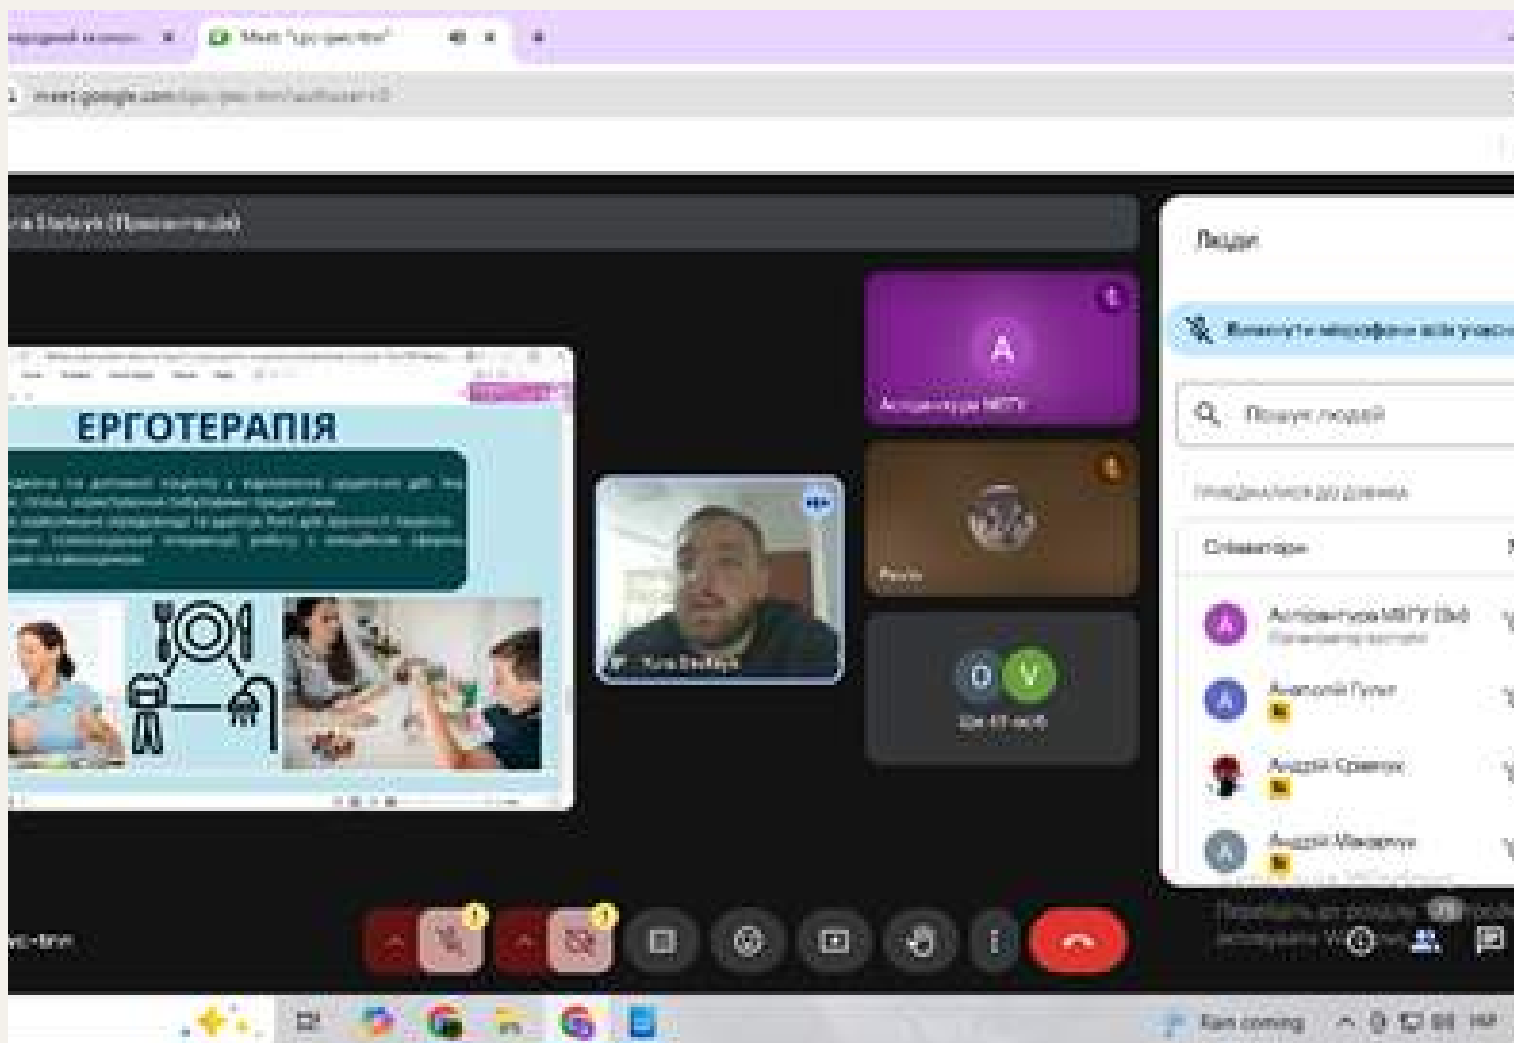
Meet "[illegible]"

meet.google.com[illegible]

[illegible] (Презентація)

ЕРГОТЕРАПІЯ

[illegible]

Аспірантура МДПУ

Люди

Вимкнути мікрофони всіх учасників

Пошук людей

Співавтори

Аспірантура МДПУ (Ви)
Організатор зустрічі

Анатолій Гулик

Андрій Сравчук

Андрій Макаренко

Rain coming